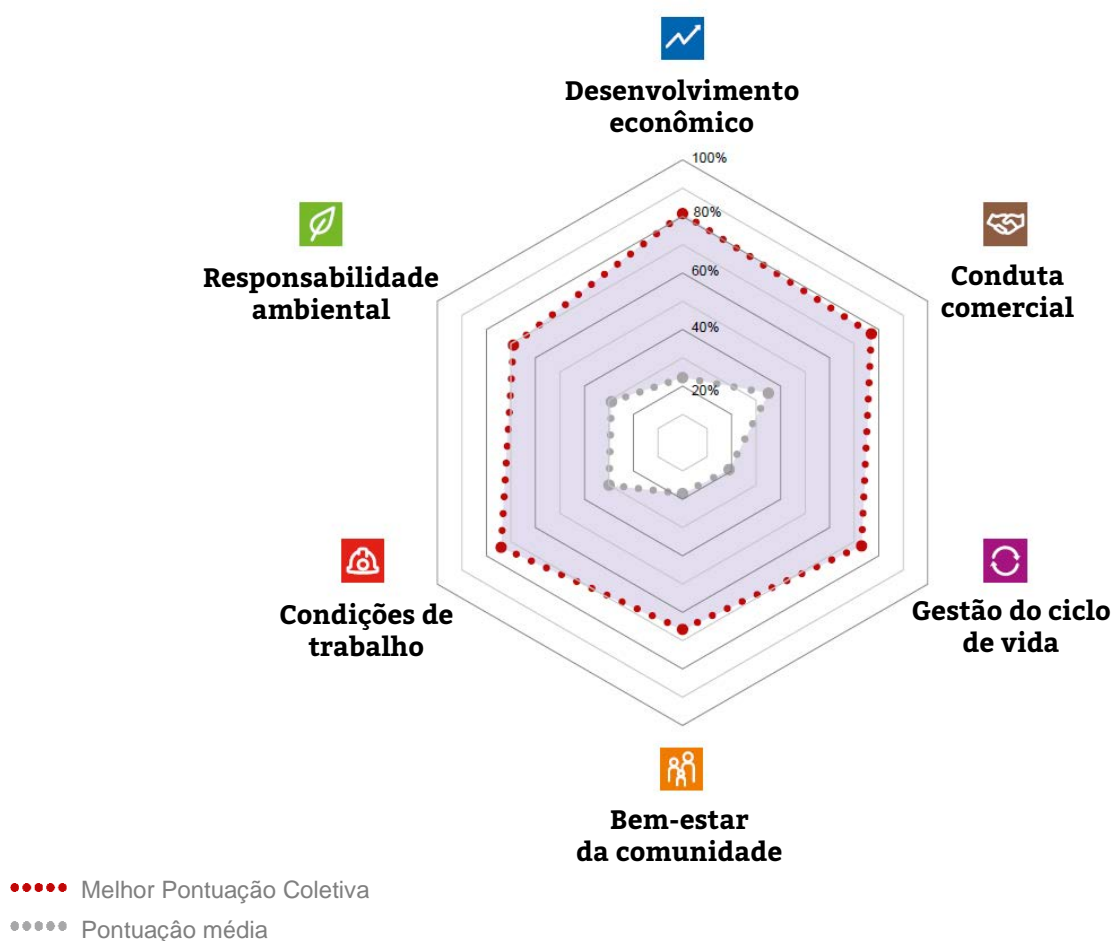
Desenvolvimento econômico

100%
80%
60%
40%
20%

Conduta comercial

Gestão do ciclo de vida

Bem-estar da comunidade

Condições de trabalho

Responsabilidade ambiental

Melhor Pontuação Coletiva
Pontuação média